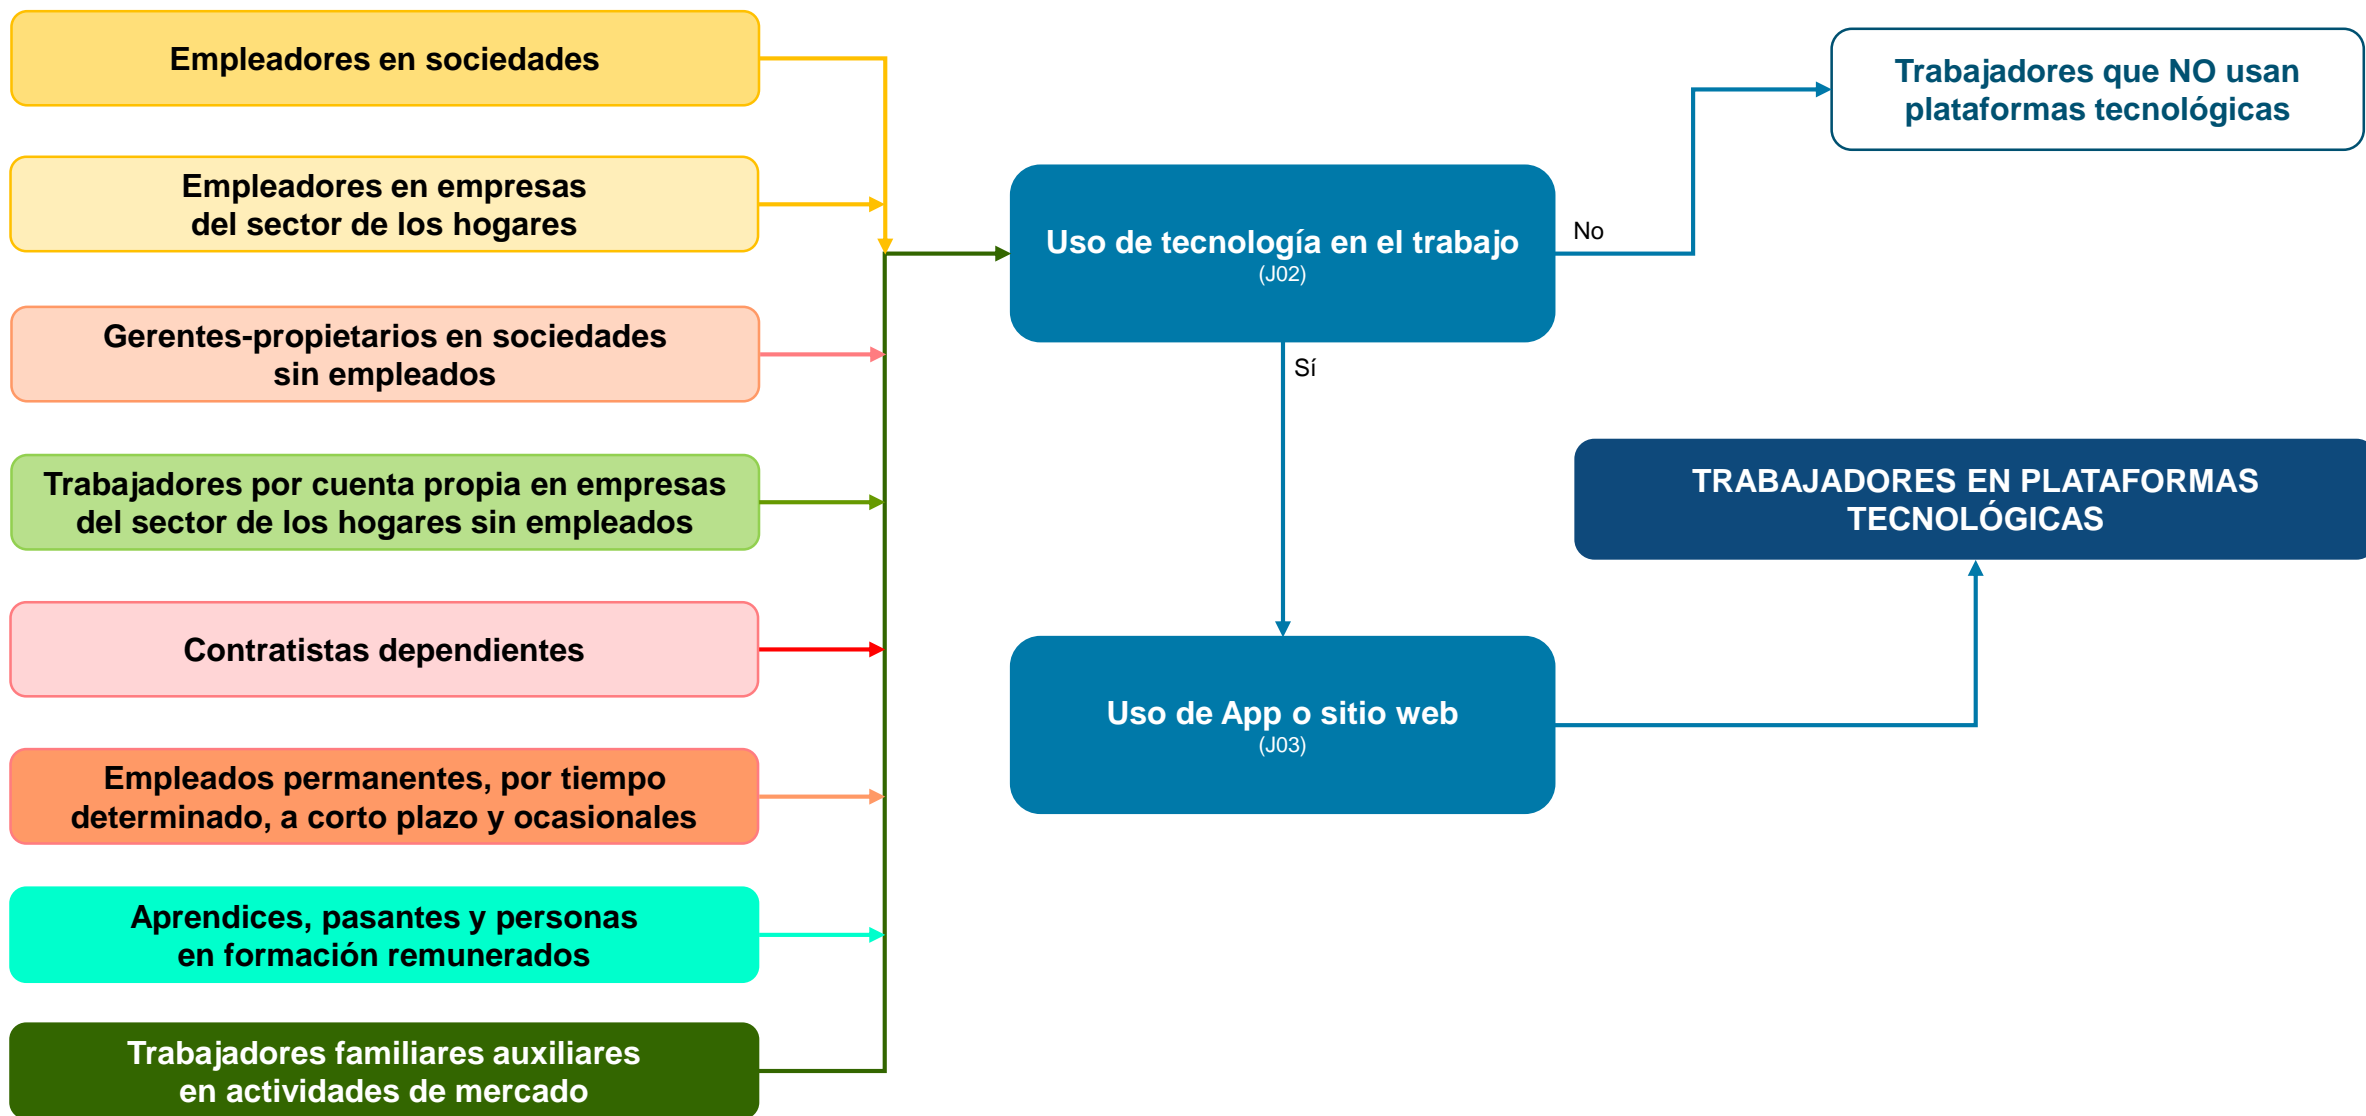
Empleadores en sociedades

Empleadores en empresas del sector de los hogares

Gerentes-propietarios en sociedades sin empleados

Trabajadores por cuenta propia en empresas del sector de los hogares sin empleados

Contratistas dependientes

Empleados permanentes, por tiempo determinado, a corto plazo y ocasionales

Aprendices, pasantes y personas en formación remunerados

Trabajadores familiares auxiliares en actividades de mercado

Uso de tecnología en el trabajo
(J02)

No

Trabajadores que NO usan plataformas tecnológicas

Sí

Uso de App o sitio web
(J03)

TRABAJADORES EN PLATAFORMAS TECNOLÓGICAS